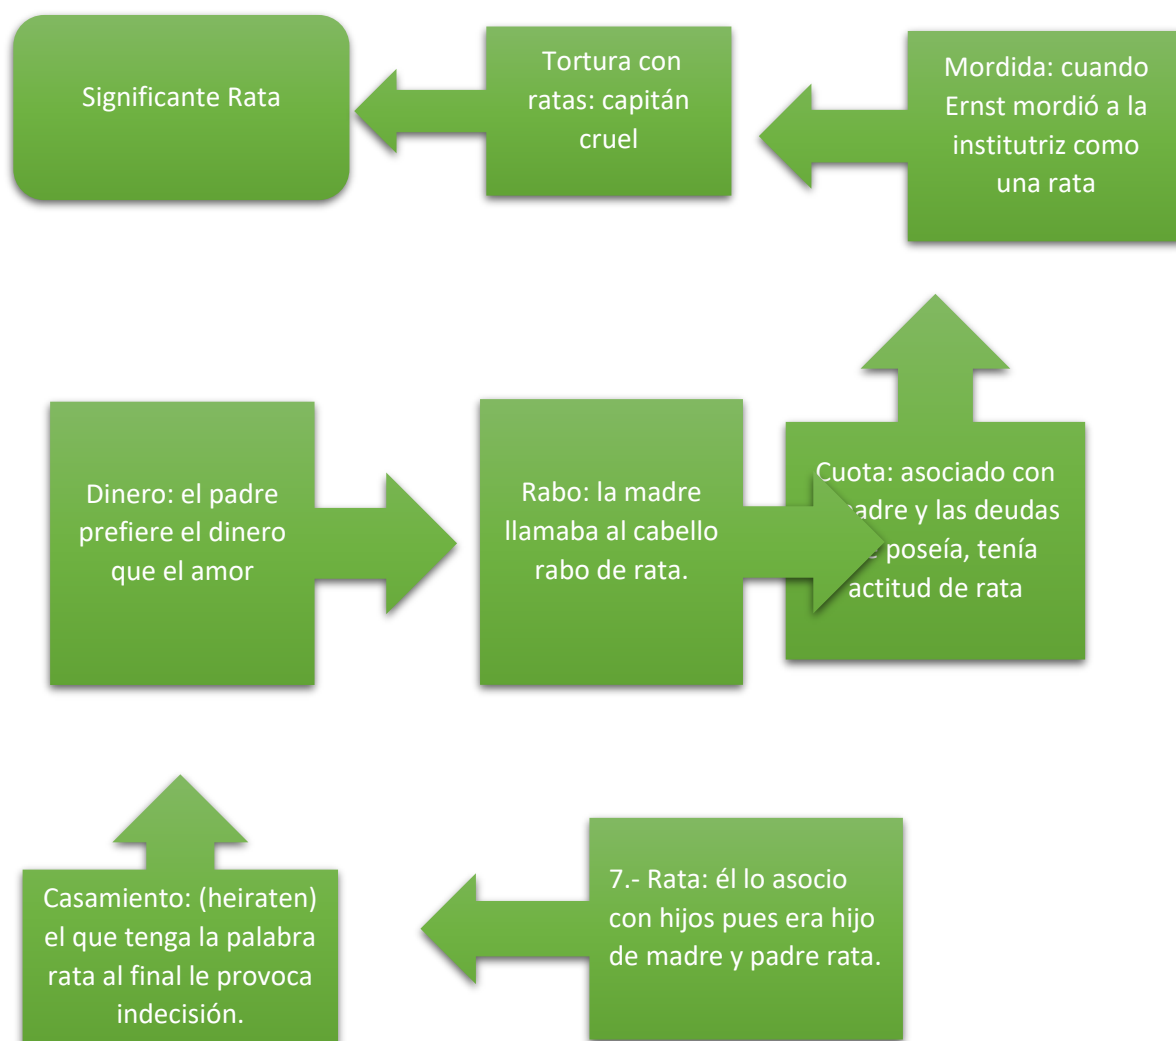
Significante Rata

Tortura con ratas: capitán cruel

Mordida: cuando Ernst mordió a la institutriz como una rata

Dinero: el padre prefiere el dinero que el amor

Rabo: la madre llamaba al cabello rabo de rata.

Cuota: asociado con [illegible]adre y las deudas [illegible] poseía, tenía actitud de rata

Casamiento: (heiraten) el que tenga la palabra rata al final le provoca indecisión.

7.- Rata: él lo asocio con hijos pues era hijo de madre y padre rata.